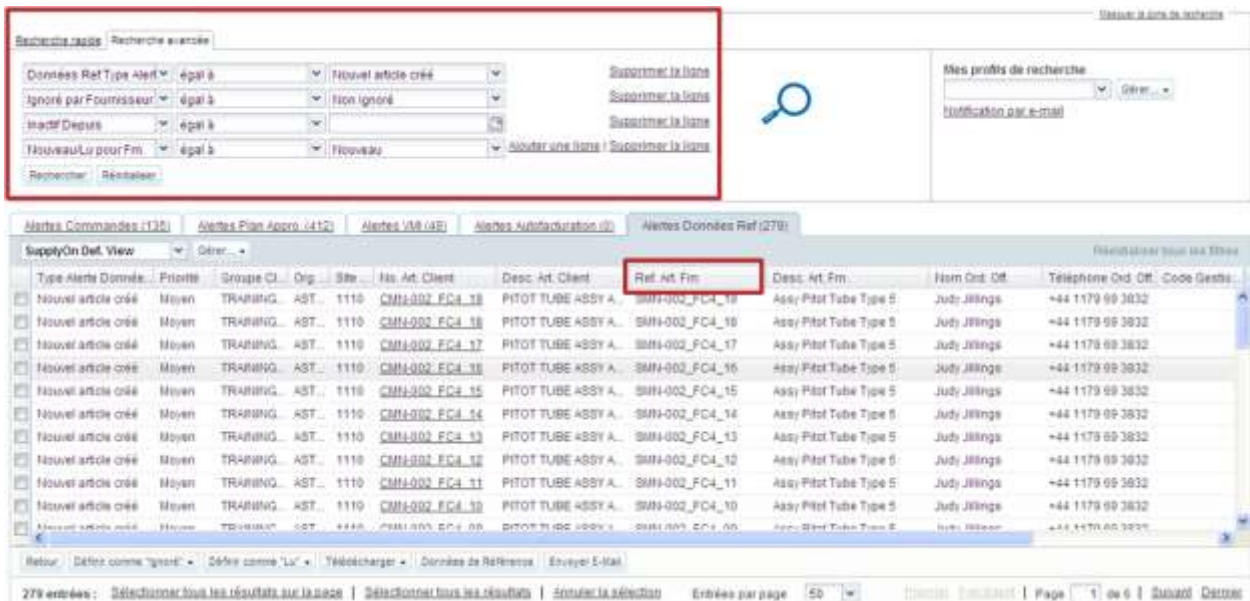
Masquer la zone de recherche

Recherche rapide | Recherche avancée

| | | | |
|---|---|---|---|
| Données Ref Type Alert | égal à | Nouvel article créé | Supprimer la ligne |
| Ignoré par Fournisseur | égal à | Non ignoré | Supprimer la ligne |
| Inactif Depuis | égal à | | Supprimer la ligne |
| Nouveau/Lu pour Fm | égal à | Nouveau | Ajouter une ligne \| Supprimer la ligne |

Rechercher | Réinitialiser

Mes profils de recherche
Gérer...
Notification par e-mail

Alertes Commandes (135) | Alertes Plan Appro (412) | Alertes VMI (48) | Alertes Autofacturation (0) | Alertes Données Ref (279)

SupplyOn Def. View | Gérer...

Réinitialiser tous les filtres

| Type Alerte Donnée... | Priorité | Groupe Cl... | Org... | Site... | No. Art. Client | Desc. Art. Client | Ref. Art. Fm | Desc. Art. Fm | Nom Ord. Off. | Téléphone Ord. Off. | Code Gestio... |
|---|---|---|---|---|---|---|---|---|---|---|---|
| Nouvel article créé | Moyen | TRAINING... | AST... | 1110 | CMN-002_FC4_19 | PITOT TUBE ASSY A... | SMN-002_FC4_19 | Assy Pitot Tube Type 5 | Judy Jillings | +44 1179 69 3832 | |
| Nouvel article créé | Moyen | TRAINING... | AST... | 1110 | CMN-002_FC4_18 | PITOT TUBE ASSY A... | SMN-002_FC4_18 | Assy Pitot Tube Type 5 | Judy Jillings | +44 1179 69 3832 | |
| Nouvel article créé | Moyen | TRAINING... | AST... | 1110 | CMN-002_FC4_17 | PITOT TUBE ASSY A... | SMN-002_FC4_17 | Assy Pitot Tube Type 5 | Judy Jillings | +44 1179 69 3832 | |
| Nouvel article créé | Moyen | TRAINING... | AST... | 1110 | CMN-002_FC4_16 | PITOT TUBE ASSY A... | SMN-002_FC4_16 | Assy Pitot Tube Type 5 | Judy Jillings | +44 1179 69 3832 | |
| Nouvel article créé | Moyen | TRAINING... | AST... | 1110 | CMN-002_FC4_15 | PITOT TUBE ASSY A... | SMN-002_FC4_15 | Assy Pitot Tube Type 5 | Judy Jillings | +44 1179 69 3832 | |
| Nouvel article créé | Moyen | TRAINING... | AST... | 1110 | CMN-002_FC4_14 | PITOT TUBE ASSY A... | SMN-002_FC4_14 | Assy Pitot Tube Type 5 | Judy Jillings | +44 1179 69 3832 | |
| Nouvel article créé | Moyen | TRAINING... | AST... | 1110 | CMN-002_FC4_13 | PITOT TUBE ASSY A... | SMN-002_FC4_13 | Assy Pitot Tube Type 5 | Judy Jillings | +44 1179 69 3832 | |
| Nouvel article créé | Moyen | TRAINING... | AST... | 1110 | CMN-002_FC4_12 | PITOT TUBE ASSY A... | SMN-002_FC4_12 | Assy Pitot Tube Type 5 | Judy Jillings | +44 1179 69 3832 | |
| Nouvel article créé | Moyen | TRAINING... | AST... | 1110 | CMN-002_FC4_11 | PITOT TUBE ASSY A... | SMN-002_FC4_11 | Assy Pitot Tube Type 5 | Judy Jillings | +44 1179 69 3832 | |
| Nouvel article créé | Moyen | TRAINING... | AST... | 1110 | CMN-002_FC4_10 | PITOT TUBE ASSY A... | SMN-002_FC4_10 | Assy Pitot Tube Type 5 | Judy Jillings | +44 1179 69 3832 | |
| Nouvel article créé | Moyen | TRAINING... | AST... | 1110 | CMN-002_FC4_09 | PITOT TUBE ASSY A... | SMN-002_FC4_09 | Assy Pitot Tube Type 5 | Judy Jillings | +44 1179 69 3832 | |

Retour | Définir comme "Ignoré" | Définir comme "Lu" | Télécharger | Données de Référence | Envoyer E-Mail

279 entrées : Sélectionner tous les résultats sur la page | Sélectionner tous les résultats | Annuler la sélection    Entrées par page 50    Premier Précédent | Page 1 de 6 | Suivant Dernier